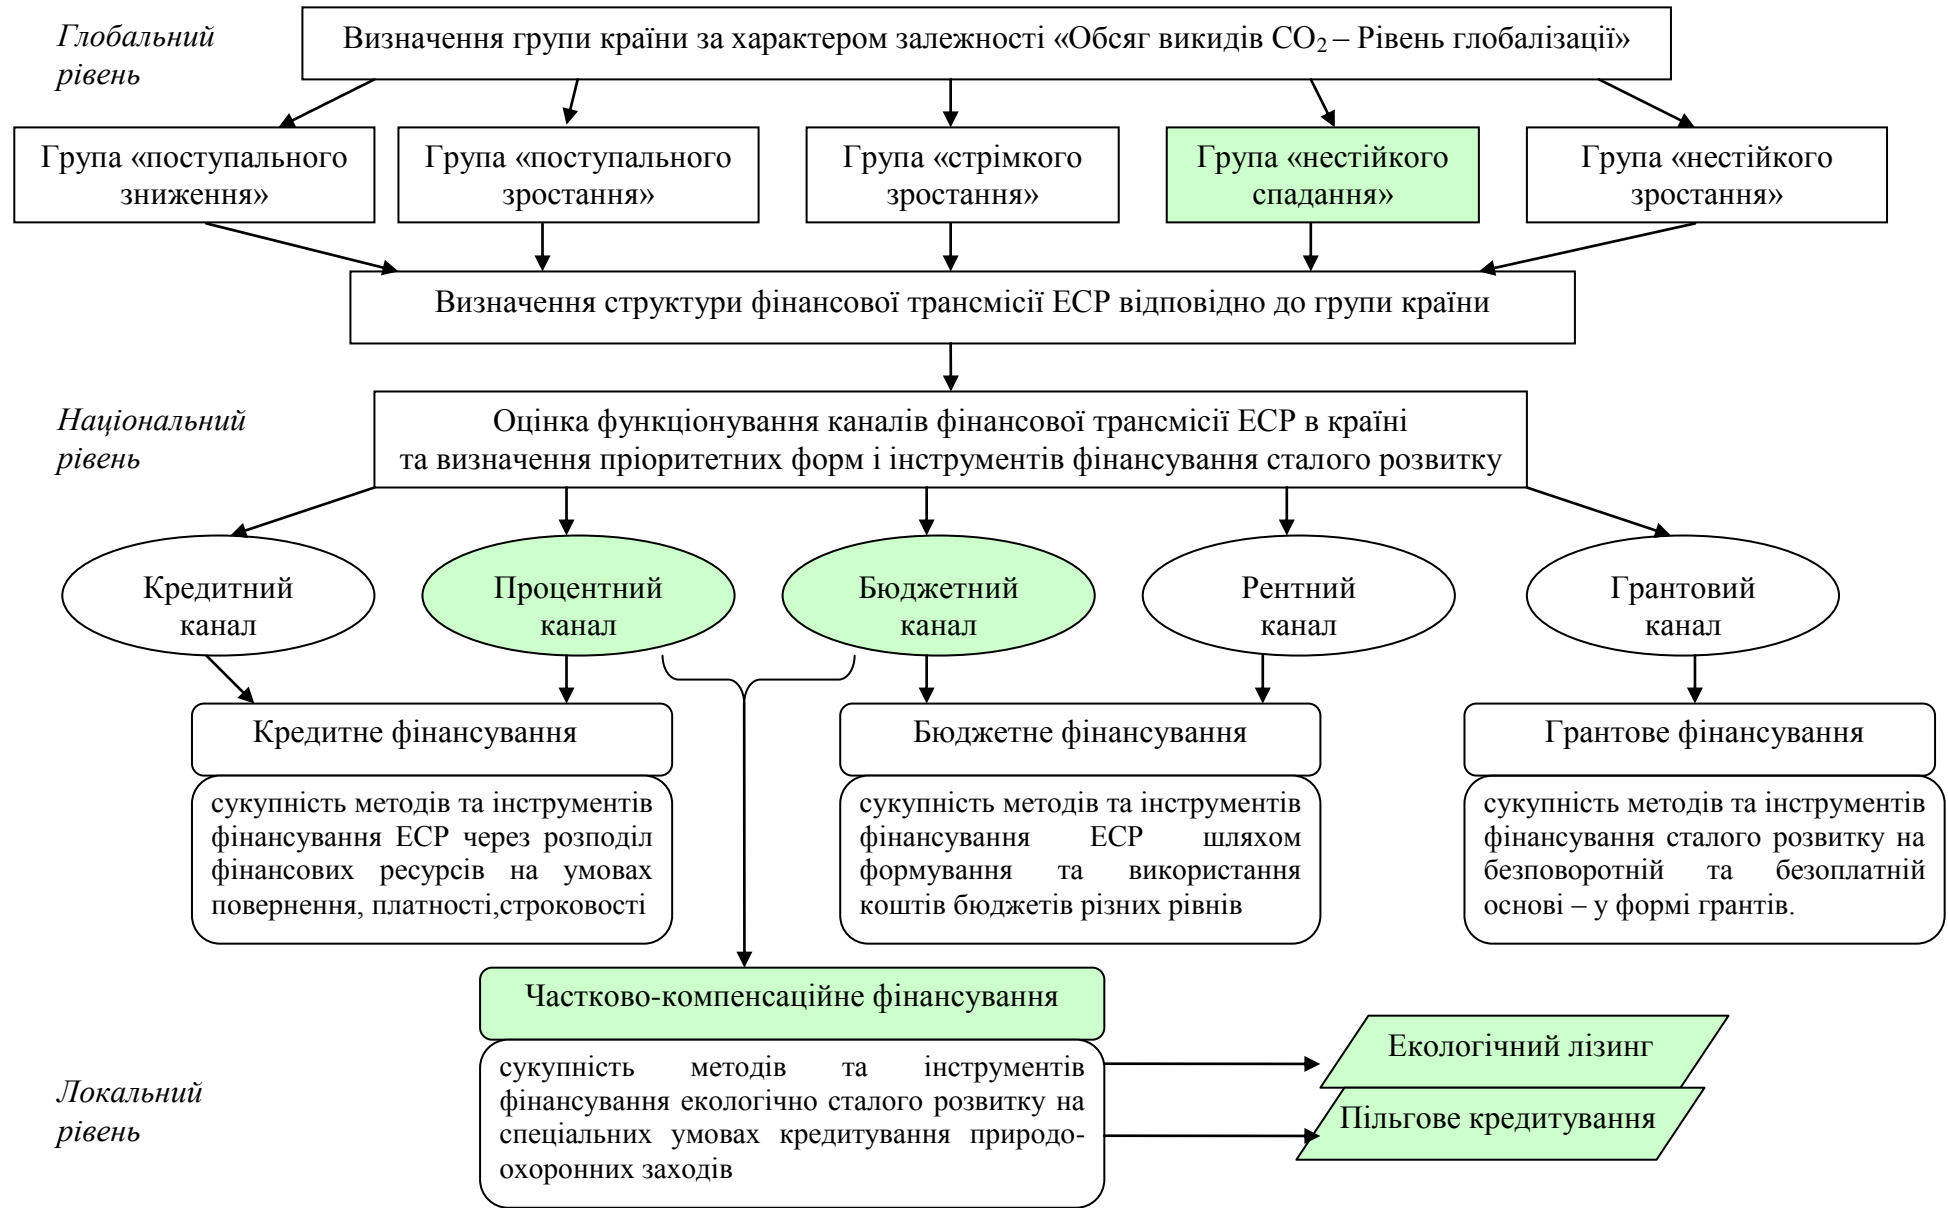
Глобальний рівень

Визначення групи країни за характером залежності «Обсяг викидів $CO_2$ – Рівень глобалізації»

Група «поступального зниження»

Група «поступального зростання»

Група «стрімкого зростання»

Група «нестійкого спадання»

Група «нестійкого зростання»

Визначення структури фінансової трансмісії ЕСР відповідно до групи країни

Національний рівень

Оцінка функціонування каналів фінансової трансмісії ЕСР в країні та визначення пріоритетних форм і інструментів фінансування сталого розвитку

Кредитний канал

Процентний канал

Бюджетний канал

Рентний канал

Грантовий канал

Кредитне фінансування

сукупність методів та інструментів фінансування ЕСР через розподіл фінансових ресурсів на умовах повернення, платності,строковості

Бюджетне фінансування

сукупність методів та інструментів фінансування ЕСР шляхом формування та використання коштів бюджетів різних рівнів

Грантове фінансування

сукупність методів та інструментів фінансування сталого розвитку на безповоротній та безоплатній основі – у формі грантів.

Частково-компенсаційне фінансування

сукупність методів та інструментів фінансування екологічно сталого розвитку на спеціальних умовах кредитування природоохоронних заходів

Локальний рівень

Екологічний лізинг

Пільгове кредитування